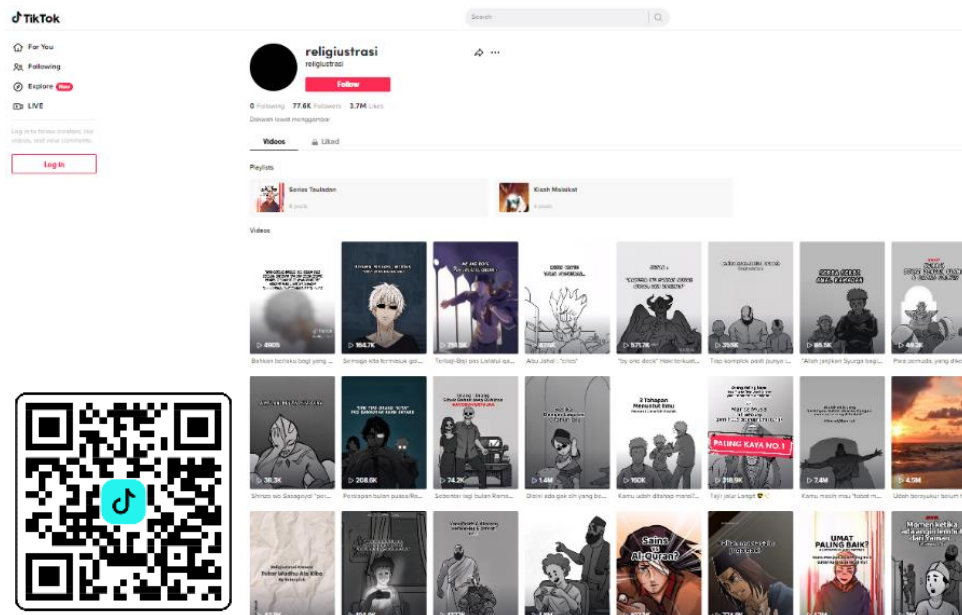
TikTok

Search

For You

Following

Explore New

LIVE

Log in to follow creators, like videos, and view comments.

Log in

religiustrasi

religiustrasi

Follow

0 Following 77.6K Followers 3.7M Likes

Dakwah lewat menggambar

Videos Liked

Playlists

Series Teladan
6 posts

Kisah Malaikat
4 posts

Videos

▷ 8905 Bahkan bohong bagi yang ...

▷ 164.7K Semoga kita termasuk gol...

▷ 291.5K Terbuti Bijit Lalatul qa...

▷ 407K Abu Jahal : "cries"

▷ 571.7K "by ere deck" Hati terkuat...

▷ 39.5K Tiap komplek pasti punya ...

▷ 86.5K "Allah jaminkan Syurga bagi...

▷ 48.3K Para pemuda, yang dike...

▷ 38.3K Shinzo wo Sasageyo! "per...

▷ 208.6K Persiapan bulan puasa/Ro...

▷ 74.2K Sebentar lagi bulan Rama...

▷ 1.4M Dicini ada gak sih yang be...

2 Tahapan Menuntut Ilmu

▷ 160K Kamu udah ditahap mana?...

PALING KAYA NO.1

▷ 318.9K Tajir jalur Langit

▷ 7.4M Kamu masih mau "tobat n...

▷ 4.5M Udah banyakin bolum ...

Sains vs Al-Quran?

UMAT PALING BAIK?

Momen ketika ...